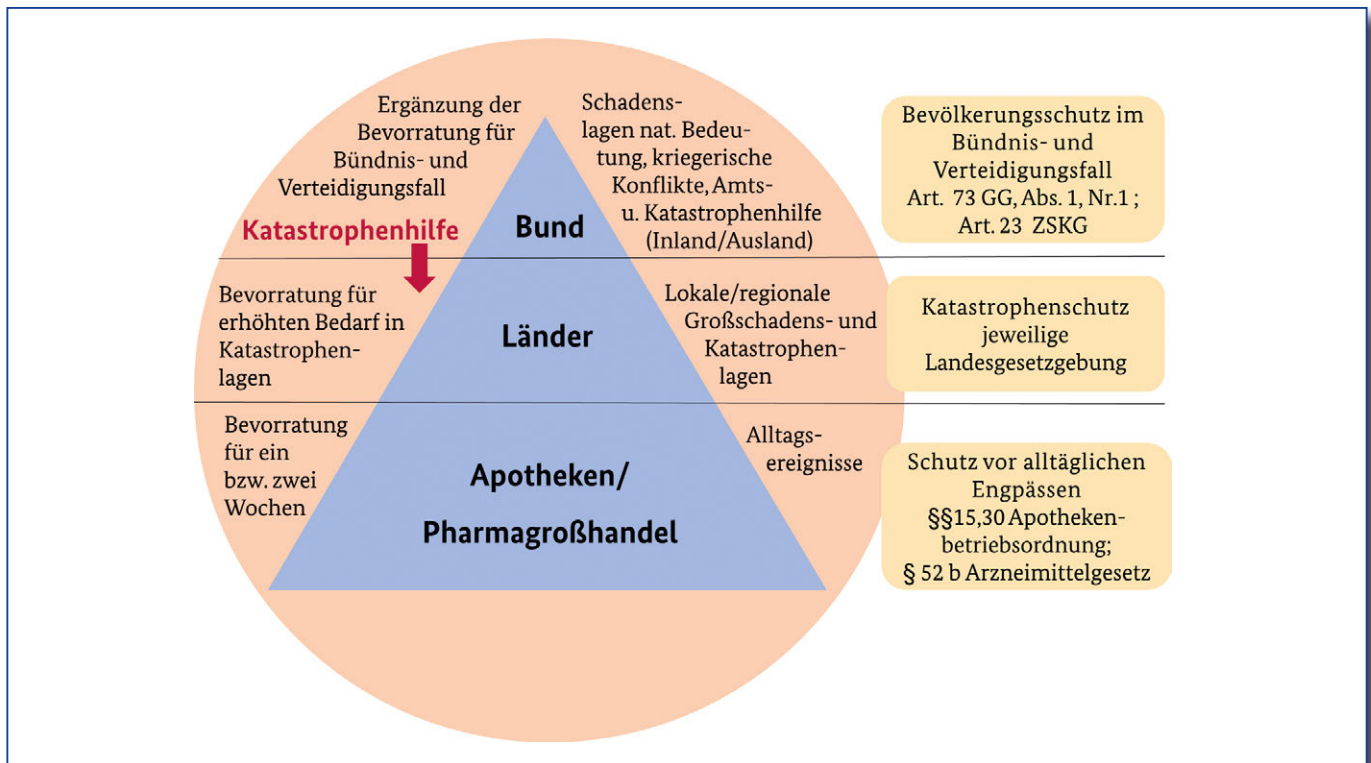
Ergänzung der Bevorratung für Bündnis- und Verteidigungsfall

Schadenslagen nat. Bedeutung, kriegerische Konflikte, Amts- u. Katastrophenhilfe (Inland/Ausland)

Bund

Katastrophenhilfe

Bevölkerungsschutz im Bündnis- und Verteidigungsfall Art. 73 GG, Abs. 1, Nr.1 ; Art. 23 ZSKG

Bevorratung für erhöhten Bedarf in Katastrophenlagen

Länder

Lokale/regionale Großschadens- und Katastrophenlagen

Katastrophenschutz jeweilige Landesgesetzgebung

Bevorratung für ein bzw. zwei Wochen

Apotheken/ Pharmagroßhandel

Alltagsereignisse

Schutz vor alltäglichen Engpässen §§15,30 Apothekenbetriebsordnung; § 52 b Arzneimittelgesetz